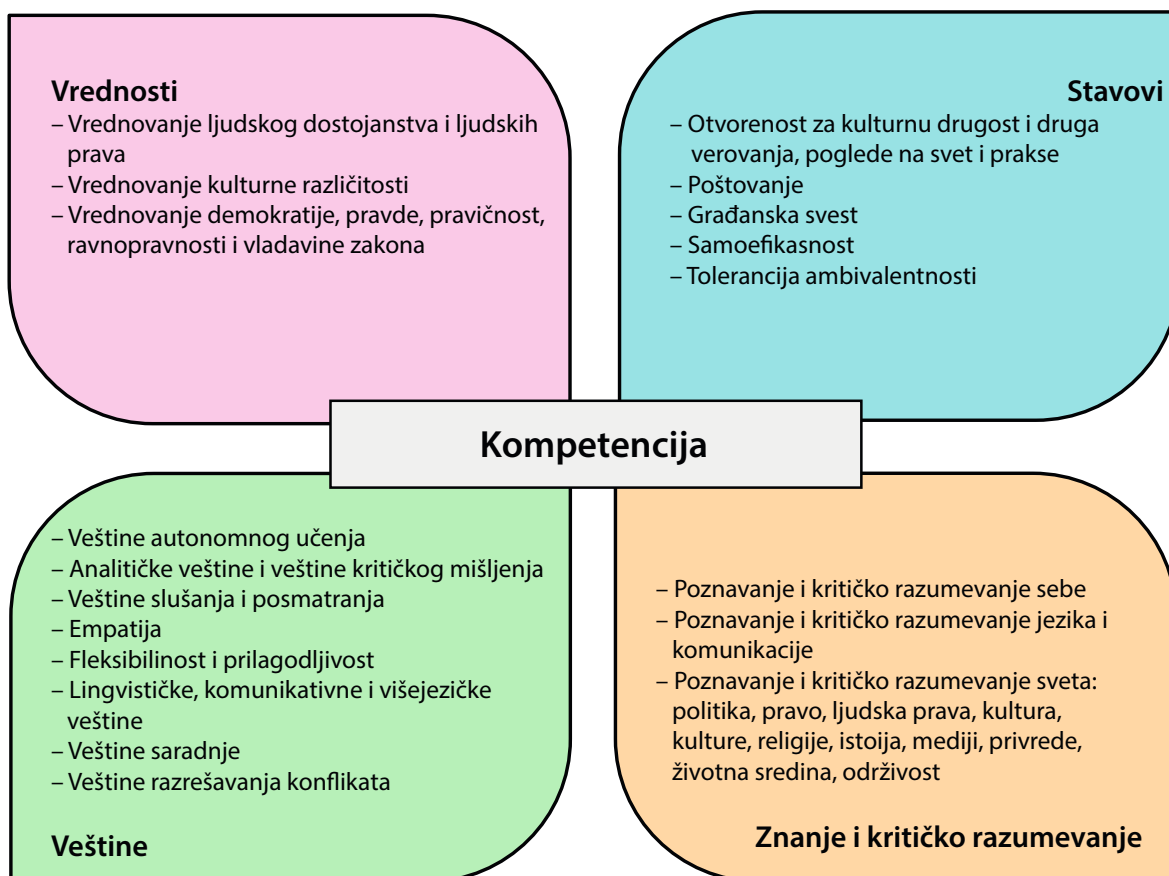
Vrednosti
– Vrednovanje ljudskog dostojanstva i ljudskih prava
– Vrednovanje kulturne različitosti
– Vrednovanje demokratije, pravde, pravičnost, ravnopravnosti i vladavine zakona

Stavovi
– Otvorenost za kulturnu drugost i druga verovanja, poglede na svet i prakse
– Poštovanje
– Građanska svest
– Samoefikasnost
– Tolerancija ambivalentnosti

Kompetencija

– Veštine autonomnog učenja
– Analitičke veštine i veštine kritičkog mišljenja
– Veštine slušanja i posmatranja
– Empatija
– Fleksibilinost i prilagodljivost
– Lingvističke, komunikativne i višejezičke veštine
– Veštine saradnje
– Veštine razrešavanja konflikata

Veštine

– Poznavanje i kritičko razumevanje sebe
– Poznavanje i kritičko razumevanje jezika i komunikacije
– Poznavanje i kritičko razumevanje sveta: politika, pravo, ljudska prava, kultura, kulture, religije, istoija, mediji, privrede, životna sredina, održivost

Znanje i kritičko razumevanje